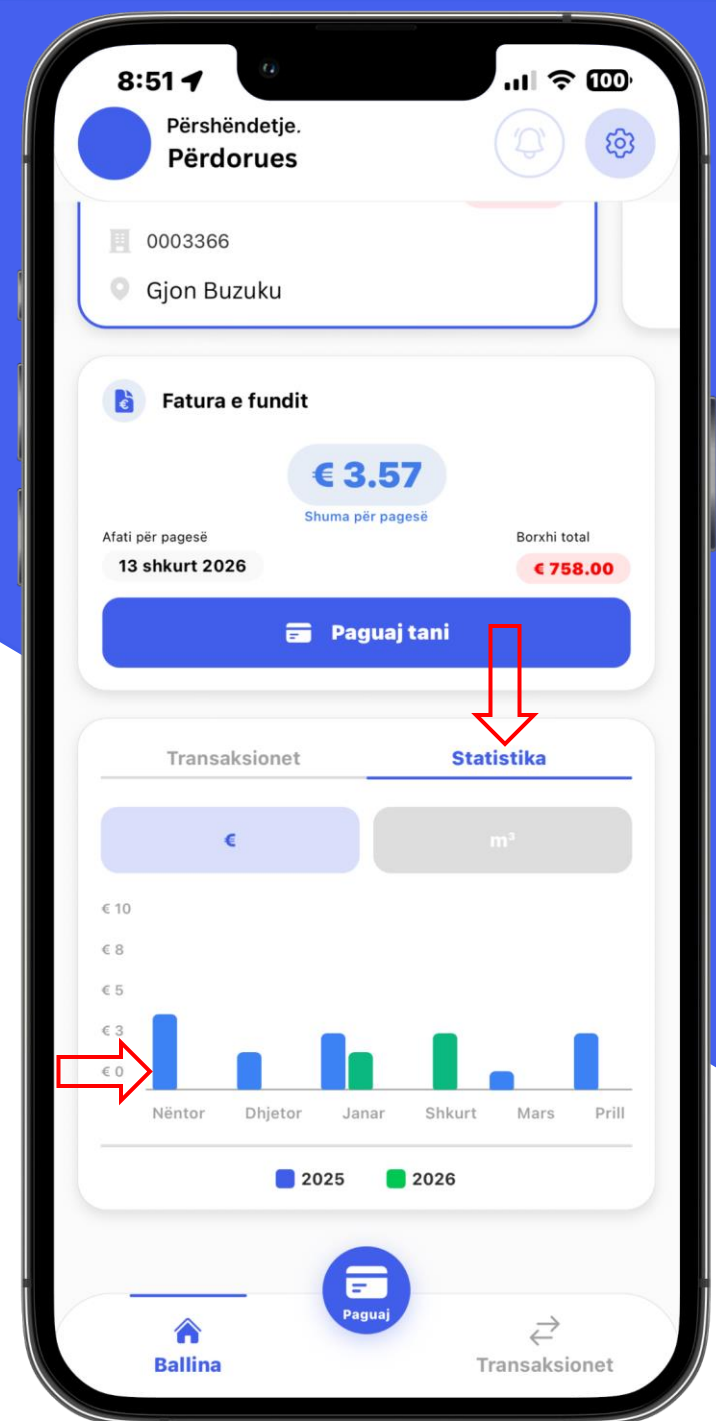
8:51 100

Përshëndetje.
Përdorues

0003366

Gjon Buzuku

Fatura e fundit

€ 3.57
Shuma për pagesë

Afati për pagesë
13 shkurt 2026

Borxhi total
€ 758.00

Paguaj tani

Transaksionet | Statistika

€ | m³

€ 10
€ 8
€ 5
€ 3
€ 0

Nëntor Dhjetor Janar Shkurt Mars Prill

2025 2026

Paguaj

Ballina

Transaksionet